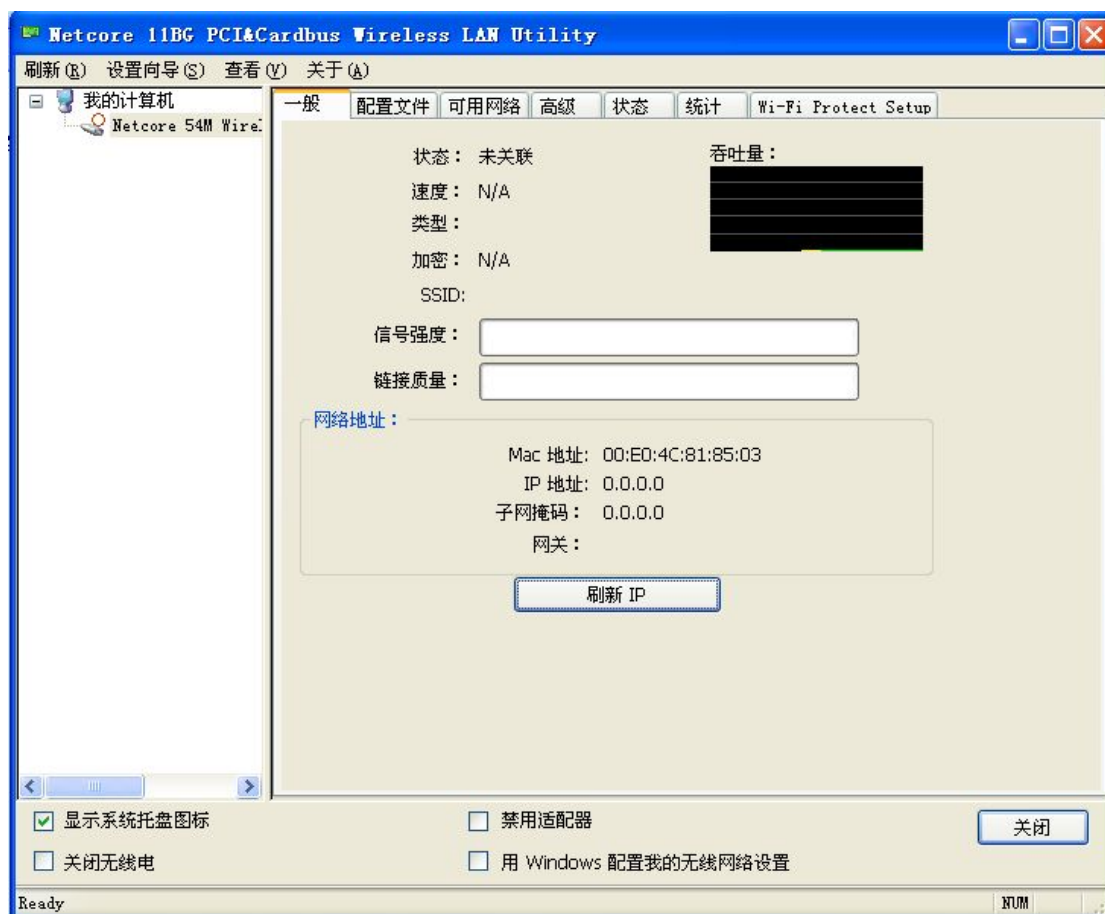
Netcore 11BG PCI&Cardbus Wireless LAN Utility

刷新(R) 设置向导(S) 查看(V) 关于(A)

我的计算机
Netcore 54M Wirel

一般 | 配置文件 | 可用网络 | 高级 | 状态 | 统计 | Wi-Fi Protect Setup

状态： 未关联
速度： N/A
类型：
加密： N/A
SSID:

吞吐量：

信号强度：
链接质量：

网络地址：
Mac 地址: 00:E0:4C:81:85:03
IP 地址: 0.0.0.0
子网掩码： 0.0.0.0
网关：

刷新 IP

☑ 显示系统托盘图标
☐ 关闭无线电
☐ 禁用适配器
☐ 用 Windows 配置我的无线网络设置
关闭

Ready
NUM